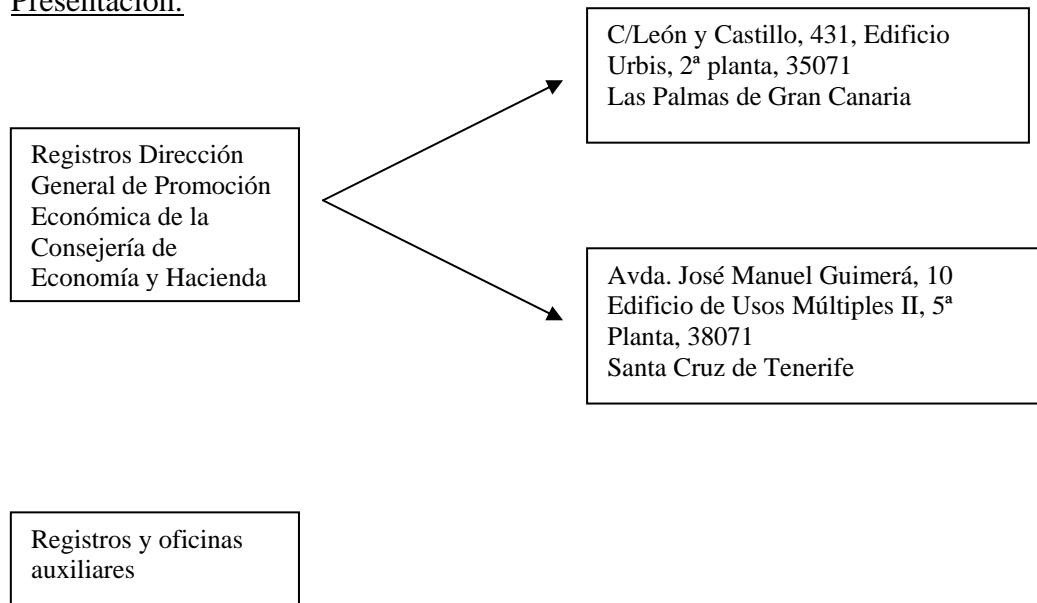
Presentación:

Registros Dirección General de Promoción Económica de la Consejería de Economía y Hacienda

C/León y Castillo, 431, Edificio Urbis, 2ª planta, 35071
Las Palmas de Gran Canaria

Avda. José Manuel Guimerá, 10
Edificio de Usos Múltiples II, 5ª Planta, 38071
Santa Cruz de Tenerife

Registros y oficinas auxiliares